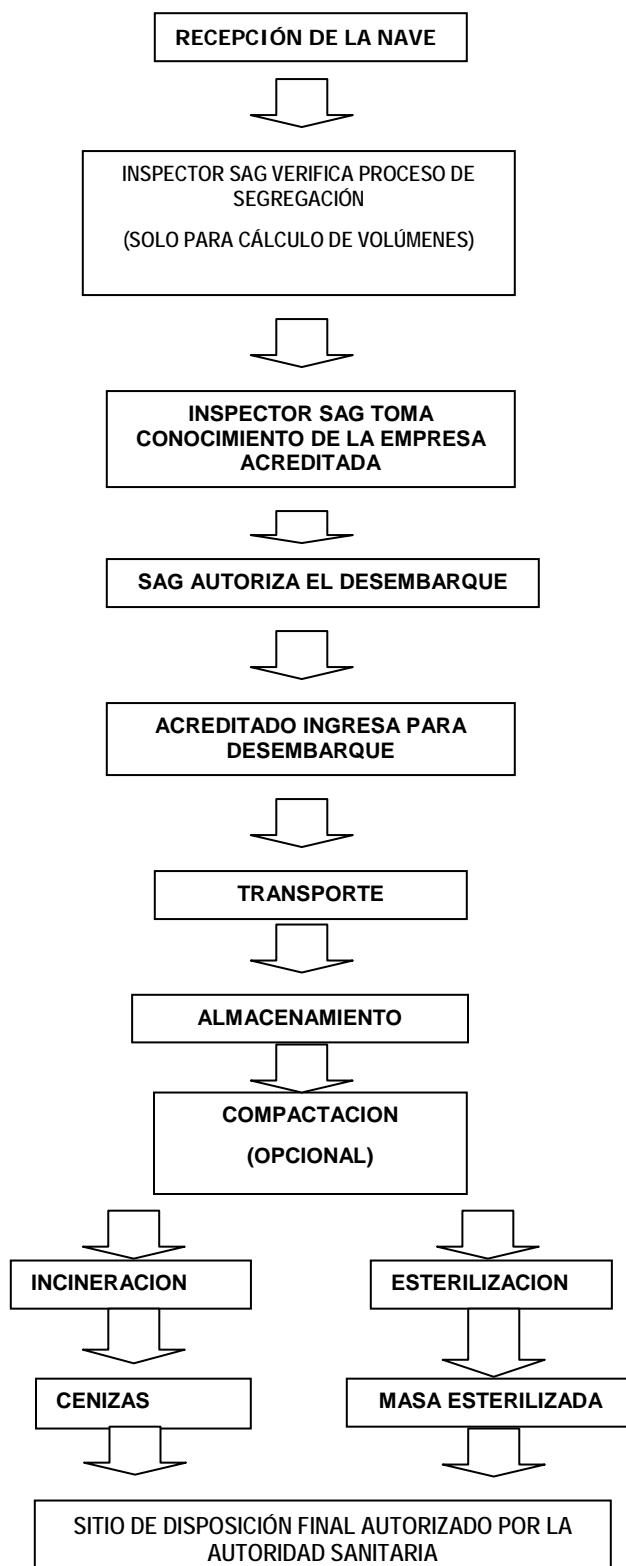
RECEPCIÓN DE LA NAVE

INSPECTOR SAG VERIFICA PROCESO DE SEGREGACIÓN

(SOLO PARA CÁLCULO DE VOLÚMENES)

INSPECTOR SAG TOMA CONOCIMIENTO DE LA EMPRESA ACREDITADA

SAG AUTORIZA EL DESEMBARQUE

ACREDITADO INGRESA PARA DESEMBARQUE

TRANSPORTE

ALMACENAMIENTO

COMPACTACION

(OPCIONAL)

INCINERACION

CENIZAS

ESTERILIZACION

MASA ESTERILIZADA

SITIO DE DISPOSICIÓN FINAL AUTORIZADO POR LA AUTORIDAD SANITARIA